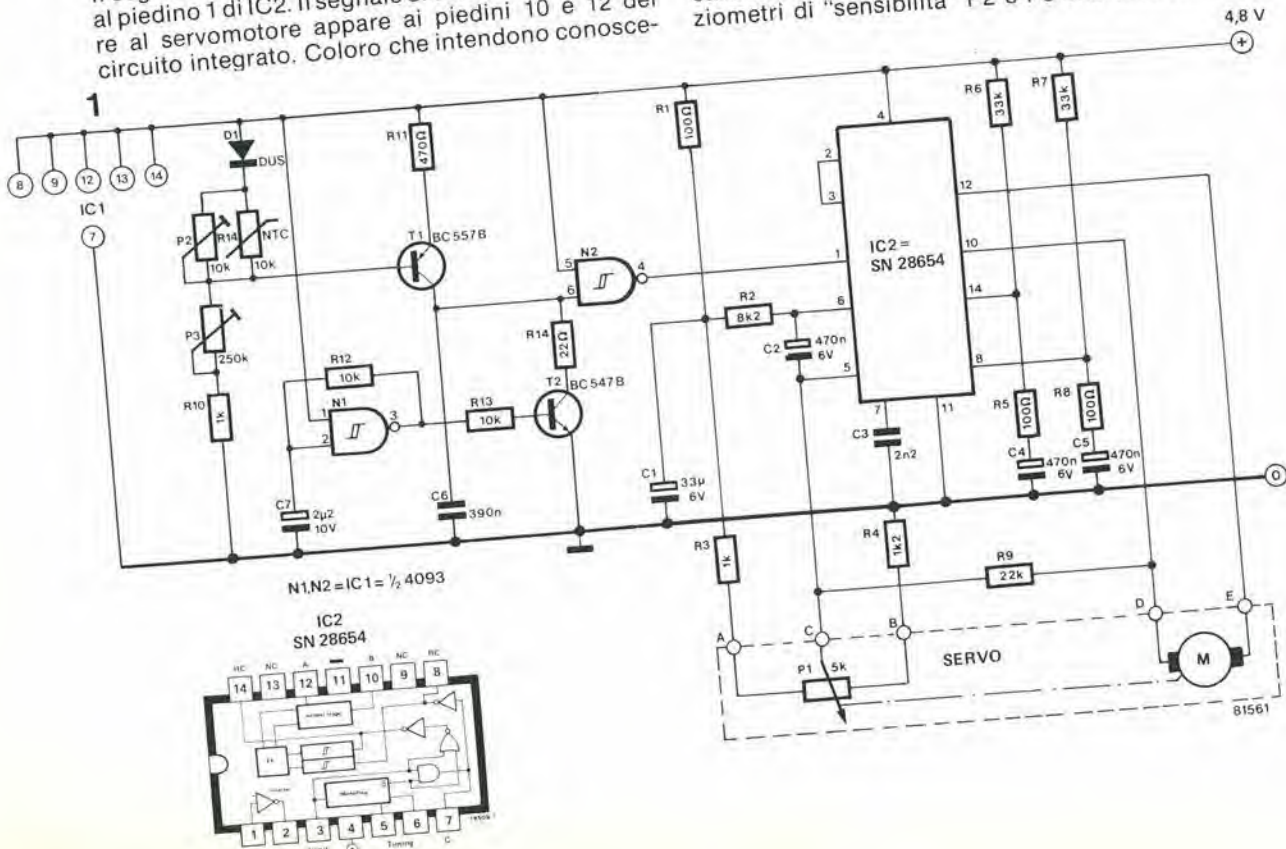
al piedino 1 di IC2. Il segnale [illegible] re al servomotore appare ai piedini 10 e 12 del circuito integrato. Coloro che intendono conosce-

ziometri di "sensibilità" P2 e P3 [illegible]

4,8 V

1

D1
DUS
R11 470Ω
R1 100Ω
R6 33k
R7 33k
8 9 12 13 14
IC1
7
P2 10k
R14 NTC 10k
T1 BC557B
N2
5 4 6
2 3
4
12
IC2 = SN 28654
1
10
14
R2 8k2
6
C2 470n 6V
5
8
R14 22Ω
P3 250k
R12 10k
N1
1 3 2
R13 10k
T2 BC547B
R10 1k
C1 33µ 6V
7 11
C3 2n2
R5 100Ω
R8 100Ω
C4 470n 6V
C5 470n 6V
0
C7 2µ2 10V
C6 390n
R3 1k
R4 1k2
R9 22k
N1,N2 = IC1 = ½ 4093
A C B D E
SERVO
P1 5k
M
81561

IC2
SN 28654
NC NC A B NC NC
14 13 12 11 10 9 8
1 2 3 4 5 6 7
Timing C